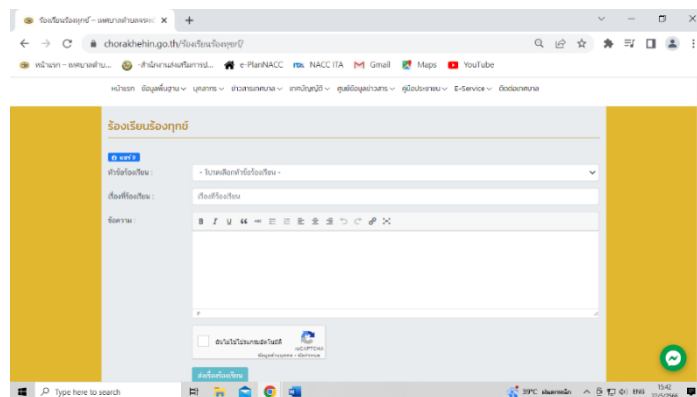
ร้องเรียนร้องทุกข์ – เทศบาลตำบลจระเข้หิน ×

chorakhehin.go.th/ร้องเรียนร้องทุกข์/

หน้าแรก – เทศบาลตำบล... -สำนักงานส่งเสริมการป... e-PlanNACC NACC ITA Gmail Maps YouTube

หน้าแรก ข้อมูลพื้นฐาน บุคลากร ข่าวสารเทศบาล เทศบัญญัติ ศูนย์ข้อมูลข่าวสาร คู่มือประชาชน E-Service ติดต่อเทศบาล

ร้องเรียนร้องทุกข์

แชร์

หัวข้อร้องเรียน : - โปรดเลือกหัวข้อร้องเรียน -

เรื่องที่ร้องเรียน : เรื่องที่ร้องเรียน

ข้อความ :

B I U

p

ฉันไม่ใช่โปรแกรมอัตโนมัติ reCAPTCHA ข้อมูลส่วนบุคคล - ข้อกำหนด

ส่งเรื่องร้องเรียน

Type here to search

39°C มีแดดหลัก ENG 15:42